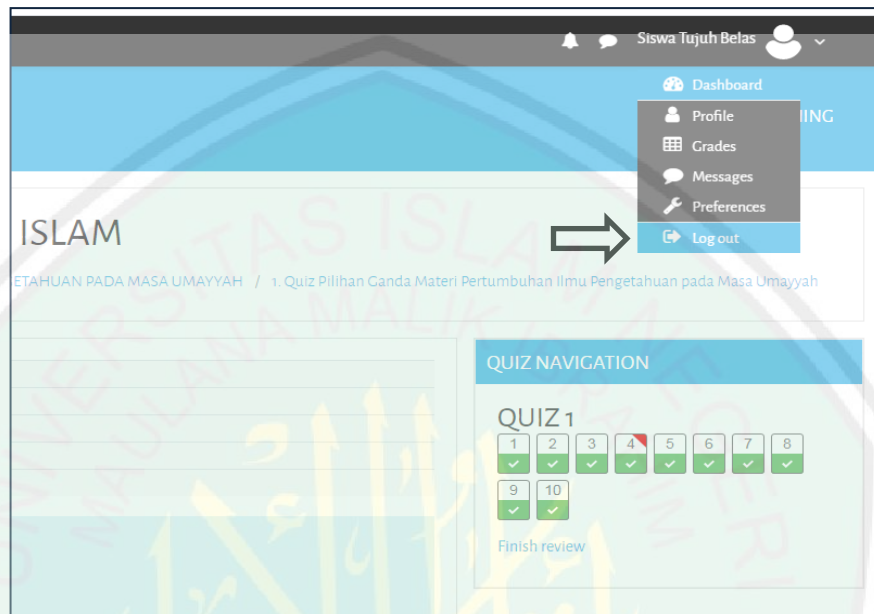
Siswa Tujuh Belas

Dashboard
Profile
Grades
Messages
Preferences
Log out

IING

ISLAM

ETAHUAN PADA MASA UMAYYAH / 1. Quiz Pilihan Ganda Materi Pertumbuhan Ilmu Pengetahuan pada Masa Umayyah

QUIZ NAVIGATION

QUIZ 1

1 2 3 4 5 6 7 8
9 10

Finish review

UNIVERSITAS ISLAM NEGERI MAULANA MALIK IBRAHIM